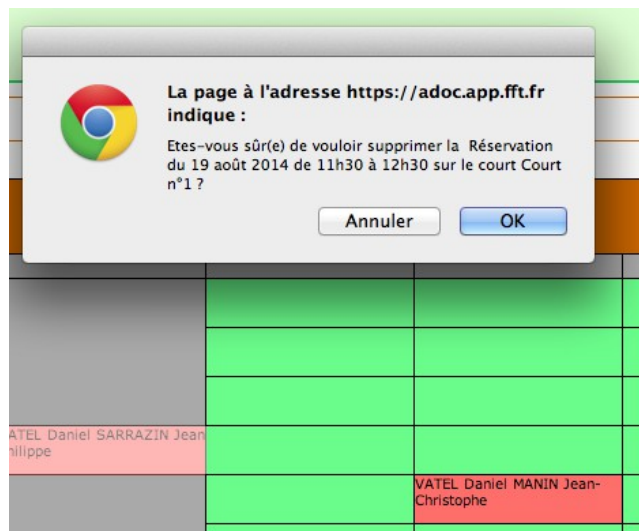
La page à l'adresse https://adoc.app.fft.fr indique :

Etes-vous sûr(e) de vouloir supprimer la Réservation du 19 août 2014 de 11h30 à 12h30 sur le court Court n°1 ?

Annuler OK

ATEL Daniel SARRAZIN Jean ilippe

VATEL Daniel MANIN Jean-Christophe